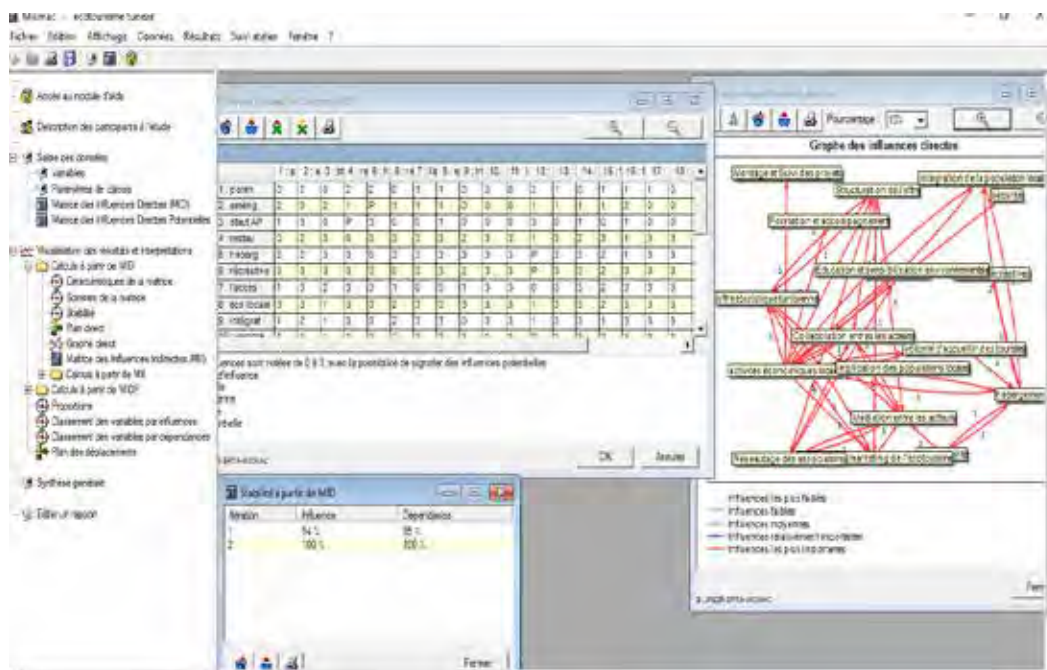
Micmac - écotourisme tunisie
Fichier Edition Affichage Données Résultats Suivi études Fenêtre ?

Accès au module d'aide
Description des participants à l'étude
Saisie des données
Variables
Paramètres de calculs
Matrice des Influences Directes (MID)
Matrice des Influences Directes Potentielles
Visualisation des résultats et interprétations
Calculs à partir de MID
Caractéristiques de la matrice
Sommes de la matrice
Stabilité
Plan direct
Graphe direct
Matrice des Influences Indirectes (MII)
Calculs à partir de MII
Calculs à partir de MIDP
Projections
Classement des variables par influences
Classement des variables par dépendances
Plan des déplacements
Synthèse générale
Editer un rapport

| | 1 : p | 2 : a | 3 : d | 4 : m | 5 : f | 6 : s | 7 : fa | 8 : é | 9 : in | 10 | 11 | 12 | 13 | 14 | 15 | 16 | 17 | 18 |
|---|---|---|---|---|---|---|---|---|---|---|---|---|---|---|---|---|---|---|
| 1 : p.orien | 0 | 3 | 0 | 2 | 2 | 0 | 1 | 1 | 0 | 3 | 0 | 0 | 1 | 0 | 0 | 1 | 1 | 3 |
| 2 : amenag | 2 | 0 | 3 | 1 | P | 1 | 1 | 1 | 3 | 0 | 0 | 1 | 1 | 1 | 2 | 0 | 2 | |
| 3 : struct.AP | 1 | 3 | 0 | P | 3 | 0 | 0 | 1 | 3 | 0 | 0 | 3 | 0 | 1 | 0 | 1 | 0 | |
| 4 : m.étau | 3 | 2 | 3 | 0 | 3 | 3 | 2 | 3 | 2 | 3 | 3 | 3 | 3 | 1 | 3 | 3 | 3 | |
| 5 : f.accomp | 3 | 2 | 3 | 3 | 0 | 3 | 2 | 3 | 3 | 3 | 3 | P | 3 | 2 | 3 | 3 | 3 | |
| 6 : sensibilisatio | 3 | 3 | 3 | 3 | 2 | 0 | 3 | 3 | 2 | 3 | 3 | P | 3 | 2 | 3 | 3 | 3 | |
| 7 : f.acces | 1 | 3 | 2 | 3 | 3 | 1 | 0 | 0 | 1 | 3 | 3 | 0 | 3 | 2 | 2 | 3 | 3 | |
| 8 : éco.locale | 3 | 3 | 1 | 3 | 3 | 3 | 3 | 0 | 3 | 3 | 1 | 3 | 3 | 2 | 3 | 3 | 3 | |
| 9 : intégrat | 1 | 2 | 1 | 3 | 3 | 2 | 3 | 1 | 0 | 3 | 1 | 3 | 3 | 3 | 3 | 3 | 3 | |

ences sont notées de 0 à 3, avec la possibilité de signaler des influences potentielles
d'influence
le
ne
e
ntielle
OK
Annuler

Stabilité à partir de MID
| Itération | Influence | Dépendance |
|---|---|---|
| 1 | 94 % | 95 % |
| 2 | 100 % | 100 % |
Fermer

Pourcentage : 100
Graphe des influences directes
Marketing et Suivi des projets
Structuration de l'offre
Intégration de la population locale
Sécurité
Formation et accompagnement
Education et sensibilisation environnementale
Infrastructures
Positionnement
Collaboration entre les acteurs
Système d'accueil des touristes
Activités économiques locales
Implication des populations locales
Aménagement
Médiation entre les acteurs
Réseautage des associations
Marketing de l'écotourisme
Influences les plus faibles
Influences faibles
Influences moyennes
Influences relativement importantes
Influences les plus importantes
Fer